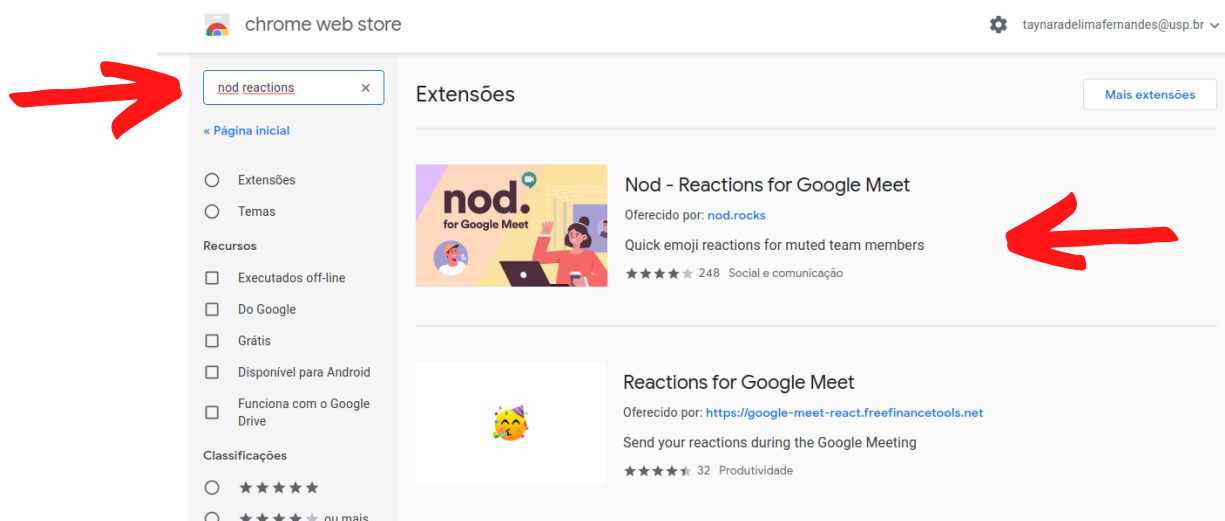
chrome web store

taynaradelimafernandes@usp.br

nod reactions ×

« Página inicial

Extensões

Temas

Recursos

Executados off-line

Do Google

Grátis

Disponível para Android

Funciona com o Google Drive

Classificações

★★★★★

★★★★☆ ou mais

Extensões

Mais extensões

nod. for Google Meet

Nod - Reactions for Google Meet

Oferecido por: nod.rocks

Quick emoji reactions for muted team members

★★★★☆ 248 Social e comunicação

Reactions for Google Meet

Oferecido por: https://google-meet-react.freefinancetools.net

Send your reactions during the Google Meeting

★★★★☆ 32 Produtividade